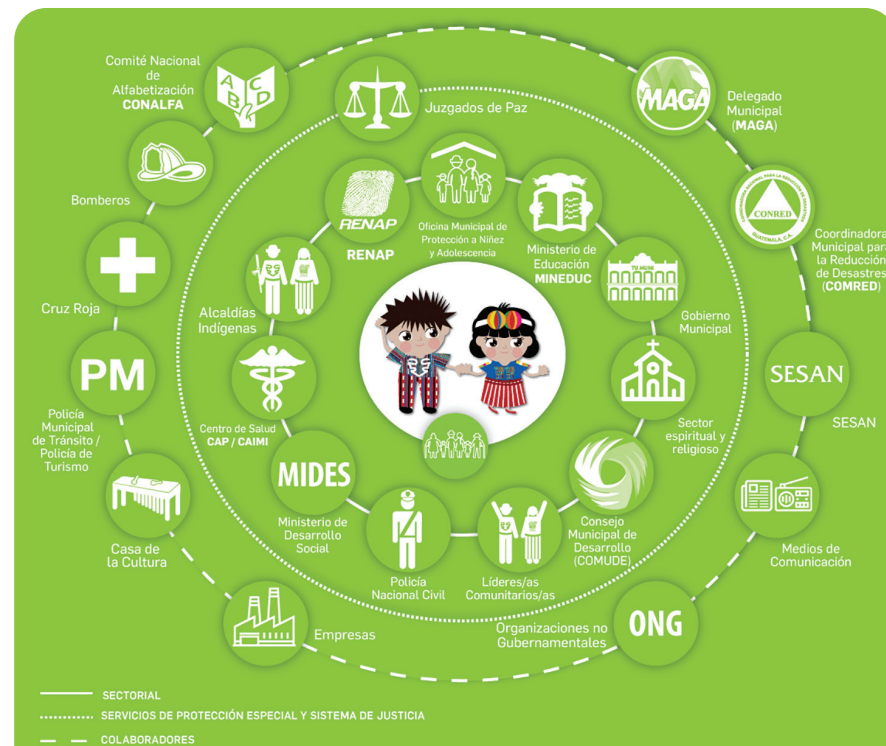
Comité Nacional de Alfabetización CONALFA

Juzgados de Paz

MAGA

Delegado Municipal (MAGA)

Bomberos

RENAP

RENAP

Oficina Municipal de Protección a Niñez y Adolescencia

Ministerio de Educación MINEDUC

CONRED

Coordinadora Municipal para la Reducción de Desastres (COMRED)

Cruz Roja

Alcaldías Indígenas

Gobierno Municipal

PM

Policía Municipal de Tránsito / Policía de Turismo

Centro de Salud CAP / CAIMI

Sector espiritual y religioso

SESAN

SESAN

MIDES

Ministerio de Desarrollo Social

Consejo Municipal de Desarrollo (COMUDE)

Medios de Comunicación

Casa de la Cultura

Policía Nacional Civil

Líderes/as Comunitarios/as

Empresas

Organizaciones no Gubernamentales

ONG

SECTORIAL

SERVICIOS DE PROTECCIÓN ESPECIAL Y SISTEMA DE JUSTICIA

COLABORADORES